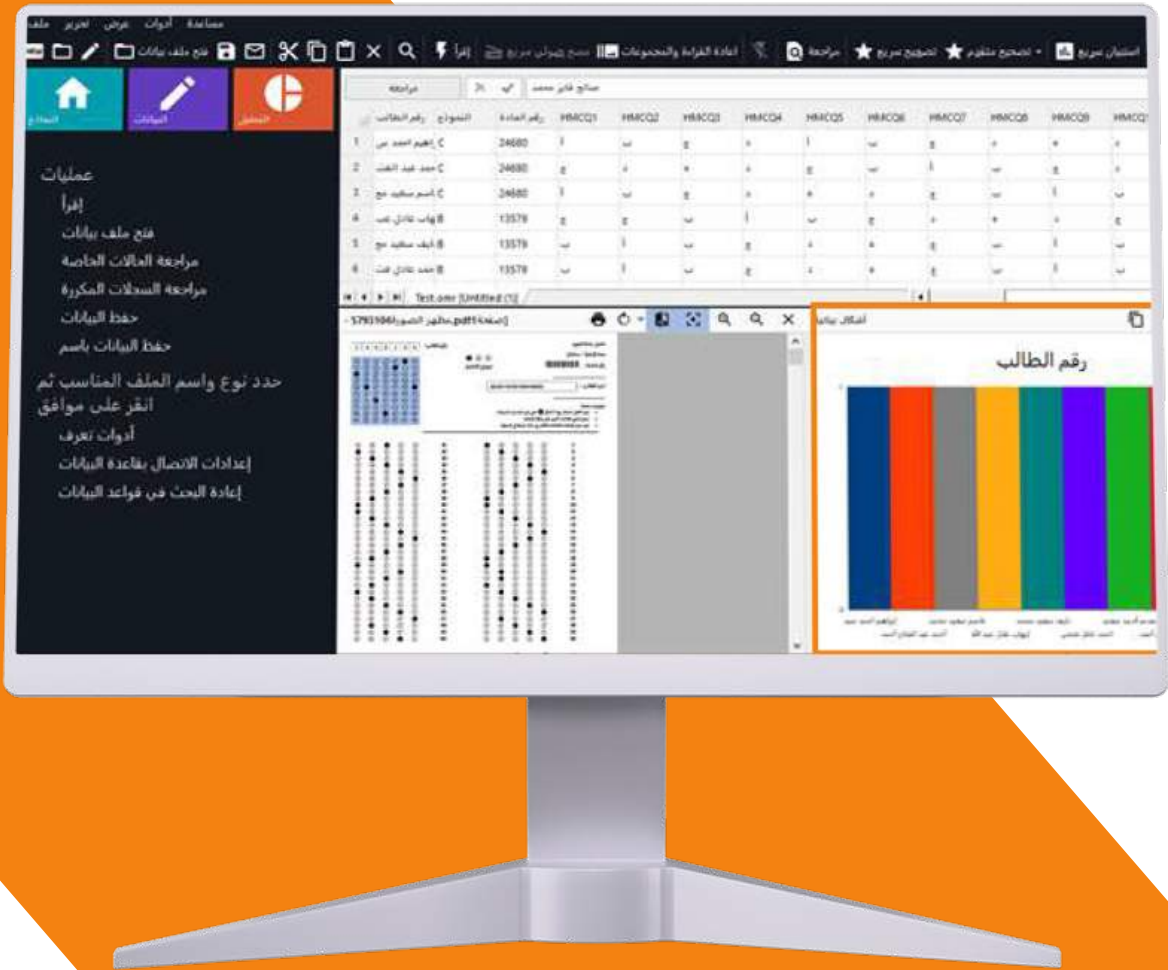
ملف تحرير عرض أدوات مساعدة

فتح ملف بيانات إقرأ إعادة القراءة والمجموعات مراجعة تصحيح سريع تصحيح متقدم استبيان سريع

النماذج البيانات التحليل

عمليات
إقرأ
فتح ملف بيانات
مراجعة الحالات الخاصة
مراجعة السجلات المكررة
حفظ البيانات
حفظ البيانات باسم
حدد نوع واسم الملف المناسب ثم انقر على موافق
أدوات تعرف
إعدادات الاتصال بقاعدة البيانات
إعادة البحث في قواعد البيانات

مراجعة صالح فايز محمد

| | رقم الطالب | النموذج | رقم المادة | HMCQ1 | HMCQ2 | HMCQ3 | HMCQ4 | HMCQ5 | HMCQ6 | HMCQ7 | HMCQ8 | HMCQ9 | HMCQ |
|---|---|---|---|---|---|---|---|---|---|---|---|---|---|
| 1 | إبراهيم احمد عن | C | 24680 | أ | ب | ج | د | أ | ب | ج | د | ه | د |
| 2 | محمد عبد الغت | C | 24680 | ج | د | ه | د | ج | ب | أ | ب | ج | د |
| 3 | باسم سعيد مح | C | 24680 | أ | ب | ج | د | ه | د | ج | ب | أ | ب |
| 4 | إيهاب عادل عب | B | 13579 | ج | ج | ب | أ | ب | ج | د | ه | د | ج |
| 5 | نايف سعيد مح | B | 13579 | ب | أ | ب | ج | د | ه | ج | ب | أ | ب |
| 6 | محمد عادل فت | B | 13579 | ب | أ | ب | ج | د | ه | ج | ب | أ | ب |

Test.omr [Untitled (1)]

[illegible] 5793104 - صفحة

أشكال بيانية

رقم الطالب

إبراهيم احمد عبد محمد عبد الغتاح احمد باسم سعيد محمد إيهاب عادل عبد الله نايف سعيد محمد احمد عادل فتحي محمد أحمد عبد